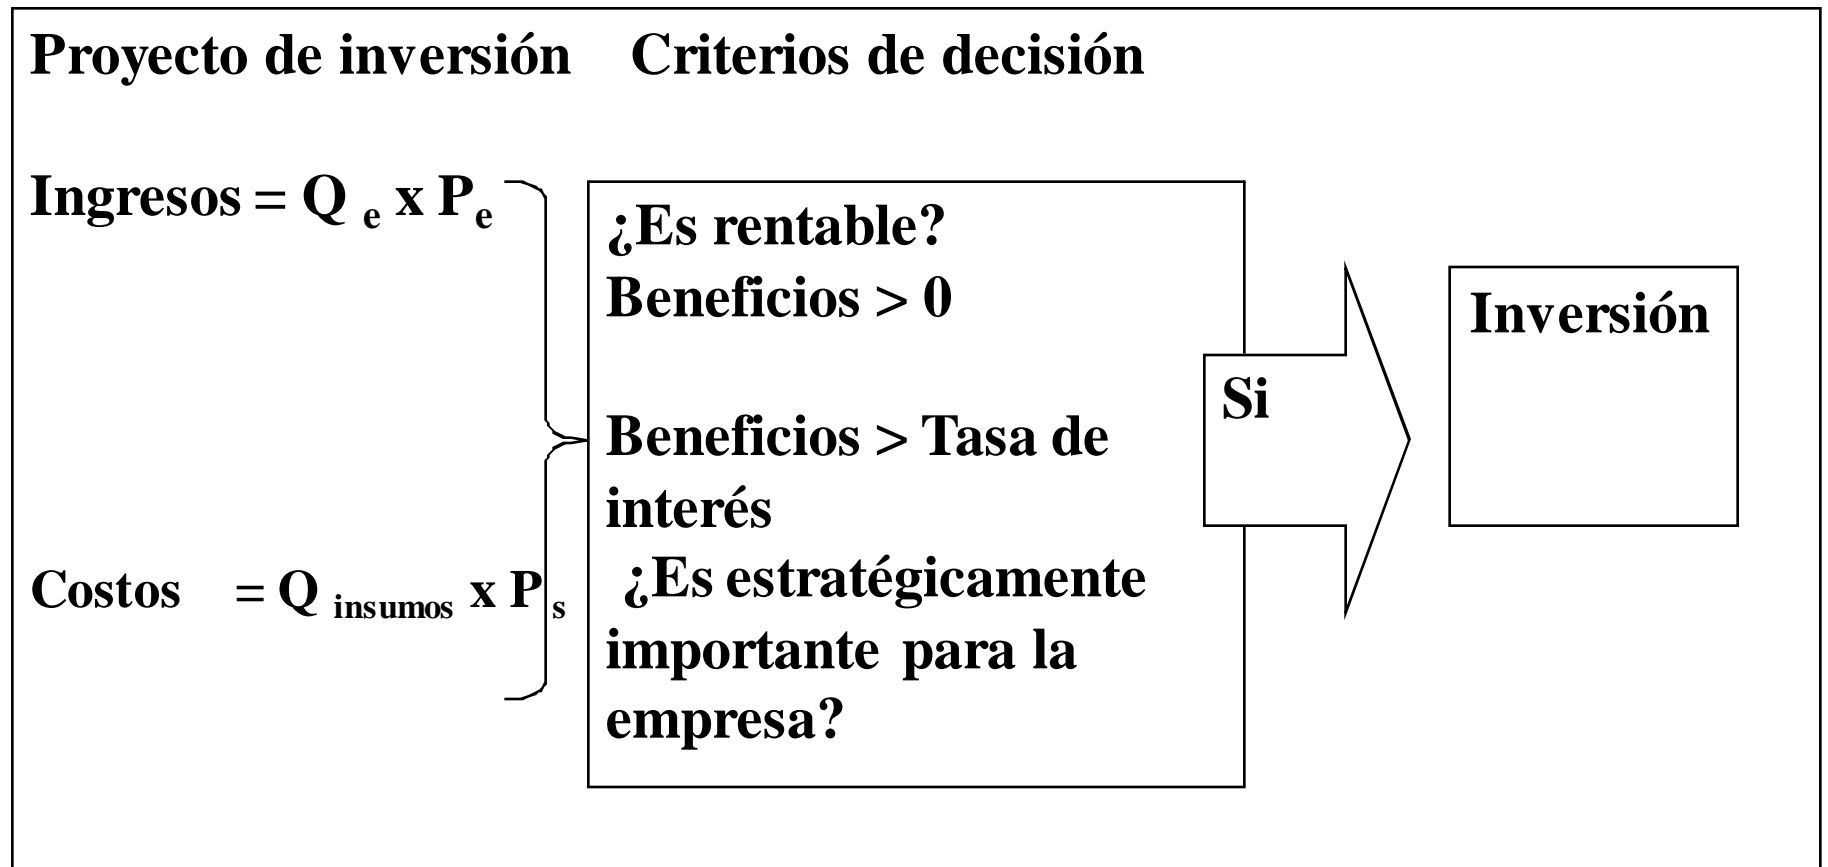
Proyecto de inversión    Criterios de decisión

Ingresos = $Q_e \times P_e$

Costos = $Q_{insumos} \times P_s$

¿Es rentable?
Beneficios > 0

Beneficios > Tasa de interés
¿Es estratégicamente importante para la empresa?

Si

Inversión